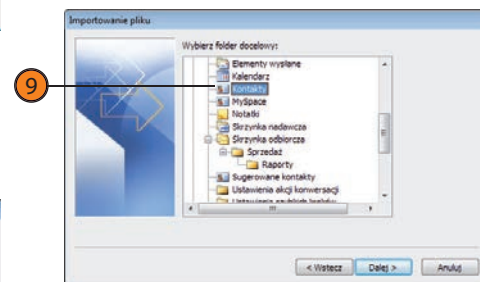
Importowanie pliku

Wybierz folder docelowy:

Elementy wysłane
Kalendarz
Kontakty
MySpace
Notatki
Skrzynka nadawcza
Skrzynka odbiorcza
Sprzedaż
Raporty
Sugerowane kontakty
Ustawienia akcji konwersacji
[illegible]

9

< Wstecz
Dalej >
Anuluj